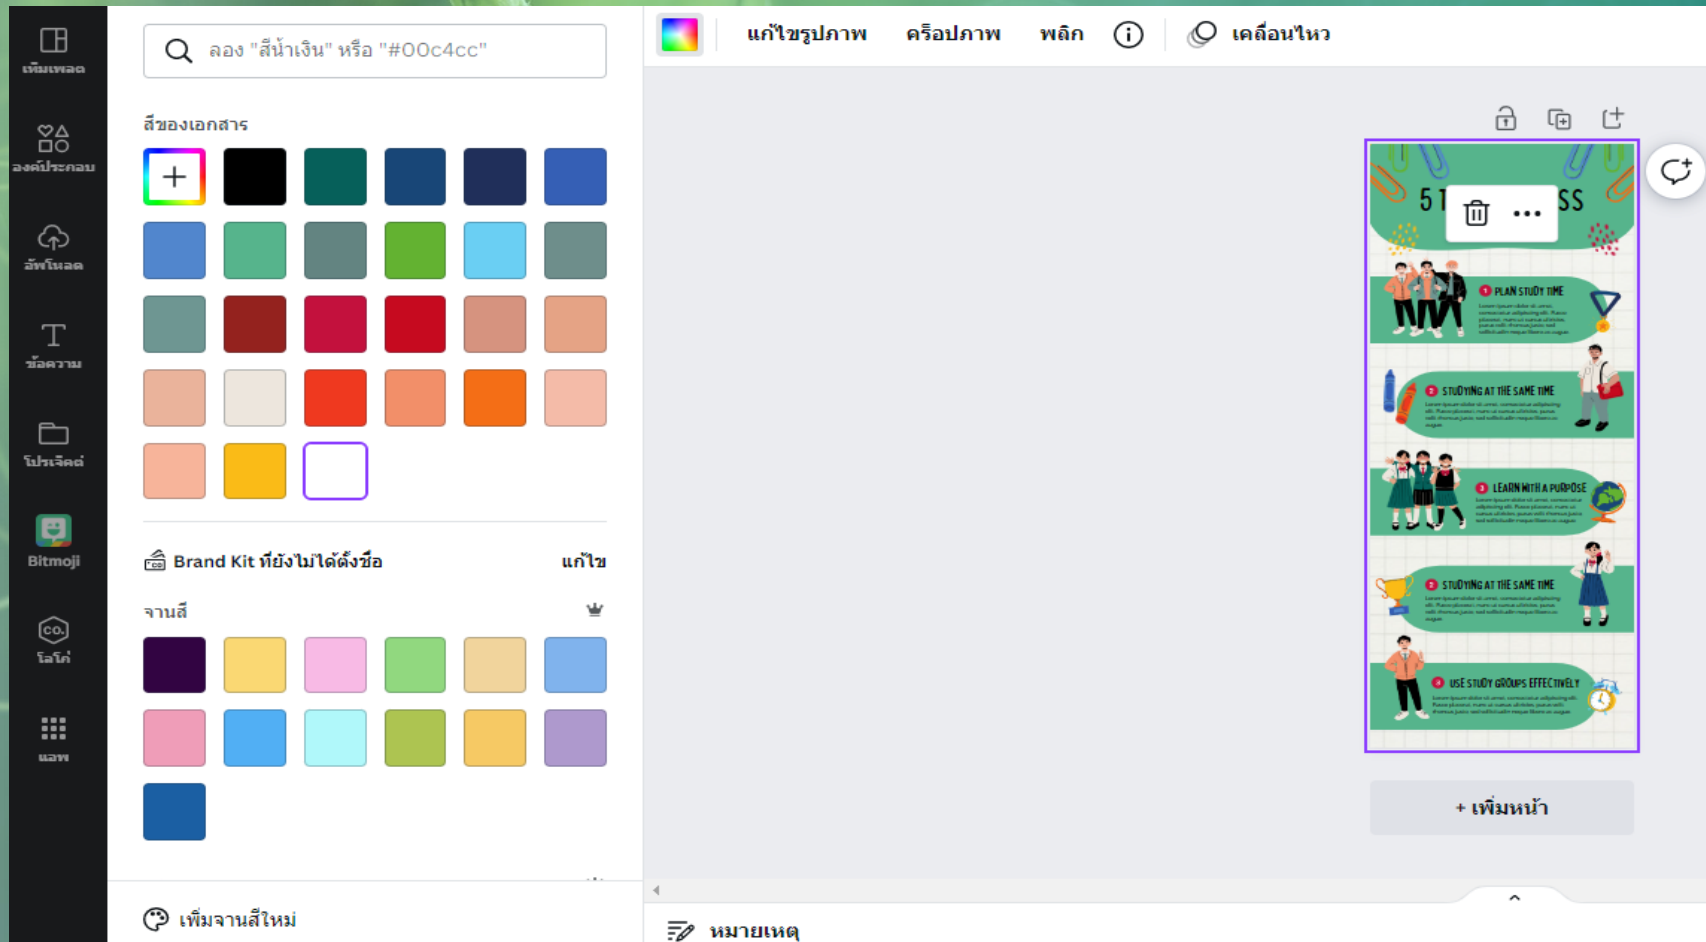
เทมเพลต

องค์ประกอบ

อัพโหลด

ข้อความ

โปรเจ็คต์

Bitmoji

โลโก้

แอพ

ลอง "สีน้ำเงิน" หรือ "#00c4cc"

สีของเอกสาร

Brand Kit ที่ยังไม่ได้ตั้งชื่อ

แก้ไข

จานสี

เพิ่มจานสีใหม่

แก้ไขรูปภาพ

ครอปภาพ

พลิก

เคลื่อนไหว

5 T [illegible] SS

PLAN STUDY TIME

STUDYING AT THE SAME TIME

LEARN WITH A PURPOSE

STUDYING AT THE SAME TIME

USE STUDY GROUPS EFFECTIVELY

+ เพิ่มหน้า

หมายเหตุ